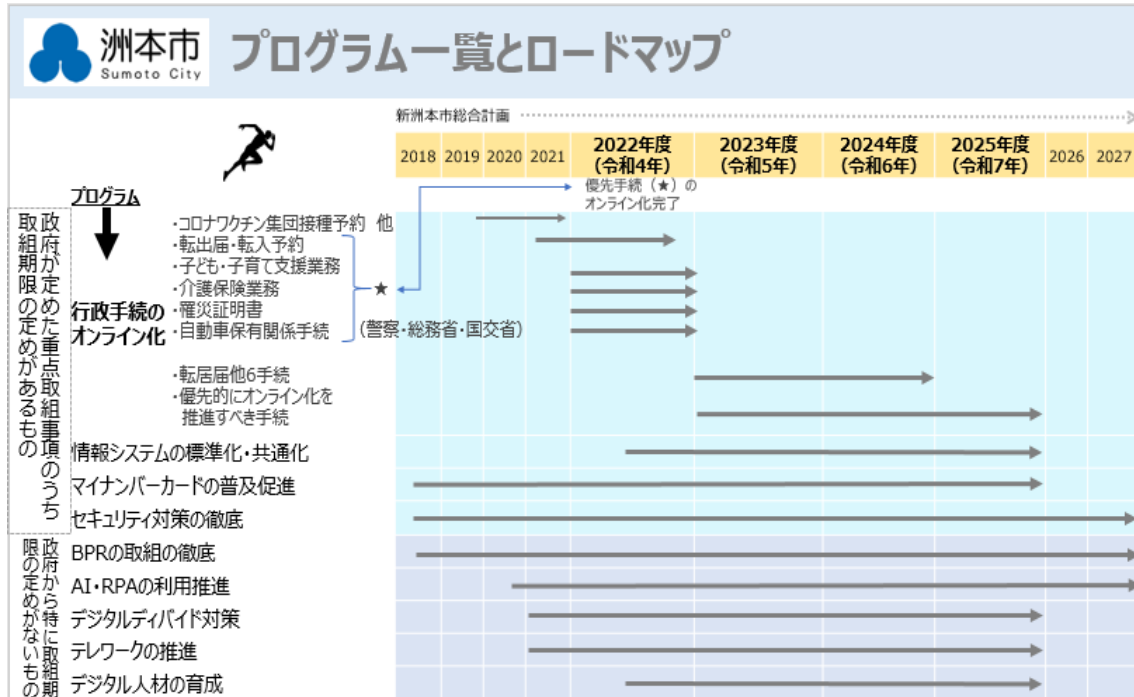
洲本市
Sumoto City

プログラム一覧とロードマップ

新洲本市総合計画

| 2018 | 2019 | 2020 | 2021 | 2022年度（令和4年） | 2023年度（令和5年） | 2024年度（令和6年） | 2025年度（令和7年） | 2026 | 2027 |
|---|---|---|---|---|---|---|---|---|---|

プログラム

優先手続（★）のオンライン化完了

政府が定めた重点取組事項のうち取組期限の定めがあるもの

・コロナワクチン集団接種予約 他
・転出届・転入予約
・子ども・子育て支援業務
・介護保険業務
・罹災証明書
・自動車保有関係手続
★
（警察・総務省・国交省）

行政手続のオンライン化

・転居届他6手続
・優先的にオンライン化を推進すべき手続

情報システムの標準化・共通化
マイナンバーカードの普及促進
セキュリティ対策の徹底

政府から特に取組期限の定めがないもの

BPRの取組の徹底
AI・RPAの利用推進
デジタルディバイド対策
テレワークの推進
デジタル人材の育成